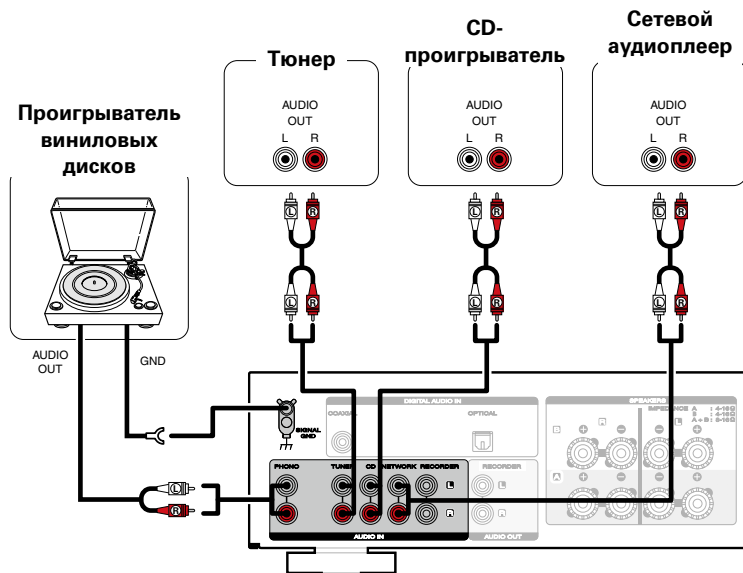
Проигрыватель виниловых дисков

Тюнер

CD-проигрыватель

Сетевой аудиоплеер

AUDIO OUT
L R

AUDIO OUT
L R

AUDIO OUT
L R

AUDIO OUT

GND

L R
L R
L R
L R
L R
L R
L R

SIGNAL GND

DIGITAL AUDIO IN
COAXIAL
OPTICAL

SPEAKERS
IMPEDANCE A : 4-16Ω
B : 4-16Ω
A+B : 8-16Ω

B A
A

PHONO TUNER CD NETWORK RECORDER L R
RECORDER
AUDIO IN
AUDIO OUT